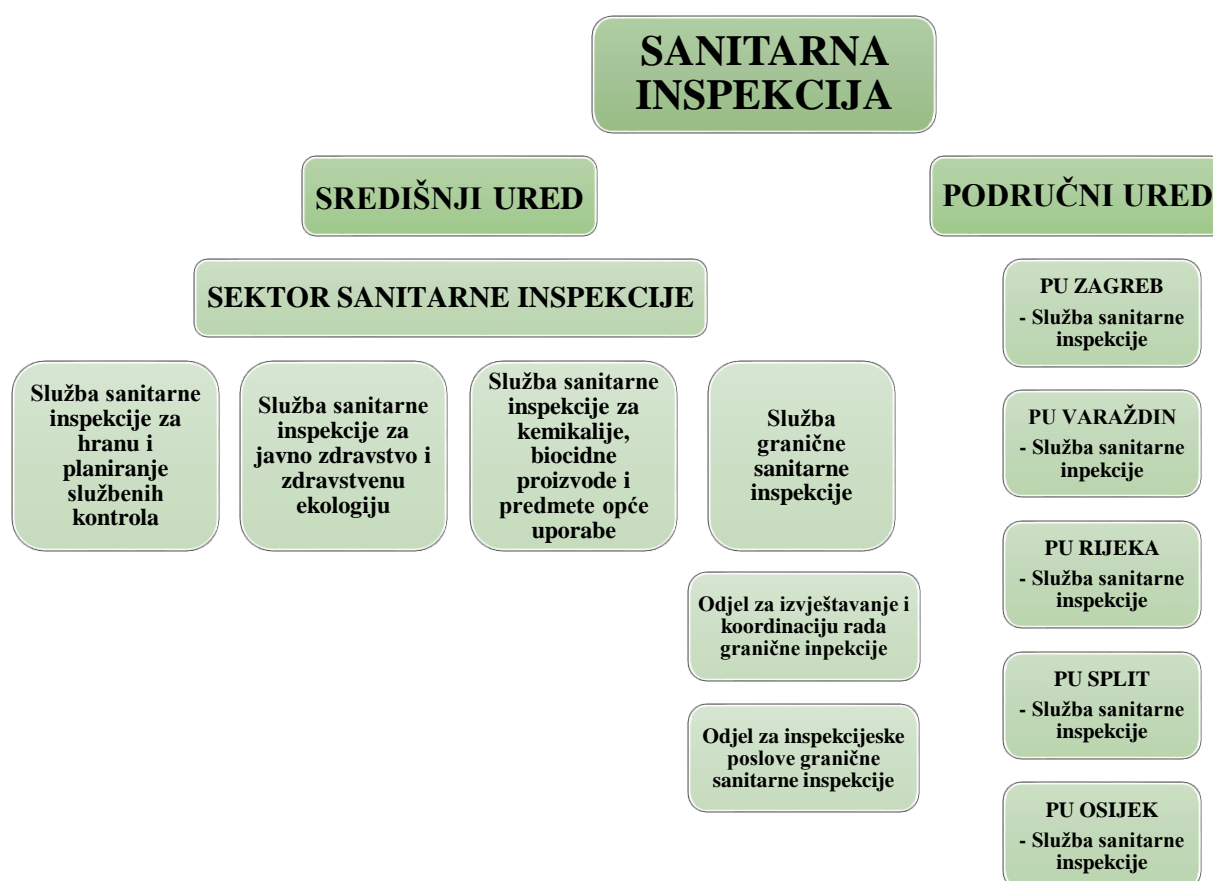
SANITARNA INSPEKCIJA

SREDIŠNJI URED

PODRUČNI URED

SEKTOR SANITARNE INSPEKCIJE

Služba sanitarne inspekcije za hranu i planiranje službenih kontrola

Služba sanitarne inspekcije za javno zdravstvo i zdravstvenu ekologiju

Služba sanitarne inspekcije za kemikalije, biocidne proizvode i predmete opće uporabe

Služba granične sanitarne inspekcije

Odjel za izvještavanje i koordinaciju rada granične inpekcije

Odjel za inspekcijeske poslove granične sanitarne inspekcije

PU ZAGREB
- Služba sanitarne inspekcije

PU VARAŽDIN
- Služba sanitarne inpekcije

PU RIJEKA
- Služba sanitarne inspekcije

PU SPLIT
- Služba sanitarne inspekcije

PU OSIJEK
- Služba sanitarne inspekcije